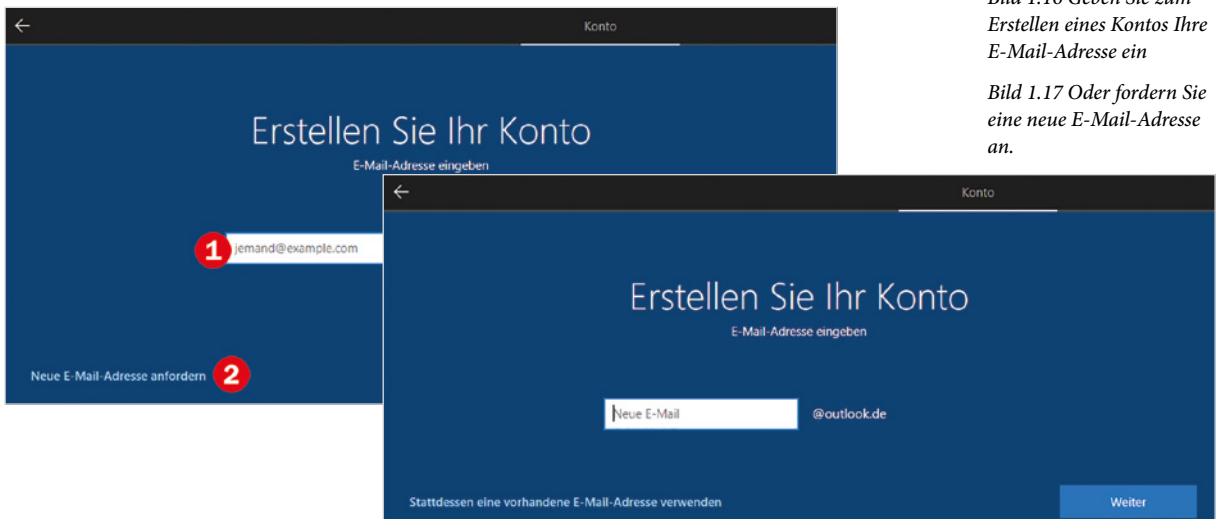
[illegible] Erstellen eines Kontos Ihre E-Mail-Adresse ein

Bild 1.17 Oder fordern Sie eine neue E-Mail-Adresse an.

Konto

Erstellen Sie Ihr Konto

E-Mail-Adresse eingeben

1 jemand@example.com

Neue E-Mail-Adresse anfordern 2

Konto

Erstellen Sie Ihr Konto

E-Mail-Adresse eingeben

Neue E-Mail @outlook.de

Stattdessen eine vorhandene E-Mail-Adresse verwenden

Weiter